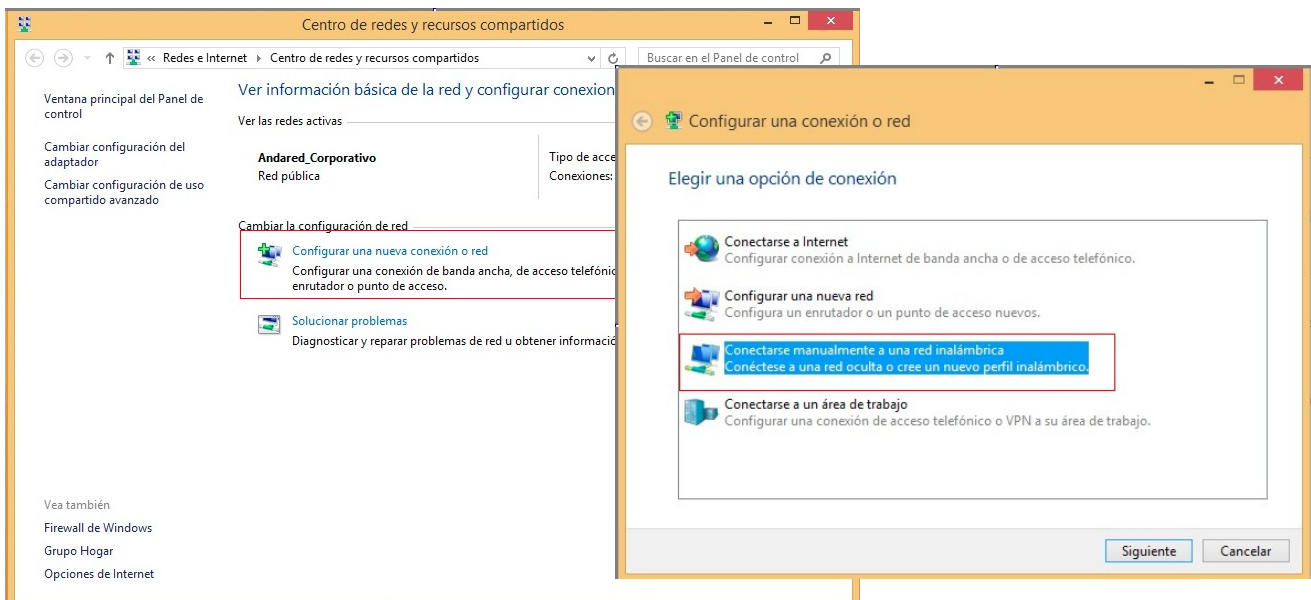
Centro de redes y recursos compartidos

« Redes e Internet › Centro de redes y recursos compartidos

Buscar en el Panel de control

Ventana principal del Panel de control

Cambiar configuración del adaptador

Cambiar configuración de uso compartido avanzado

Ver información básica de la red y configurar conexion

Ver las redes activas

Andared_Corporativo
Red pública

Tipo de acce
Conexiones:

Cambiar la configuración de red

Configurar una nueva conexión o red
Configurar una conexión de banda ancha, de acceso telefón enrutador o punto de acceso.

Solucionar problemas
Diagnosticar y reparar problemas de red u obtener informació

Vea también
Firewall de Windows
Grupo Hogar
Opciones de Internet

Configurar una conexión o red

Elegir una opción de conexión

Conectarse a Internet
Configurar conexión a Internet de banda ancha o de acceso telefónico.

Configurar una nueva red
Configura un enrutador o un punto de acceso nuevos.

Conectarse manualmente a una red inalámbrica
Conéctese a una red oculta o cree un nuevo perfil inalámbrico.

Conectarse a un área de trabajo
Configurar una conexión de acceso telefónico o VPN a su área de trabajo.

Siguiente
Cancelar